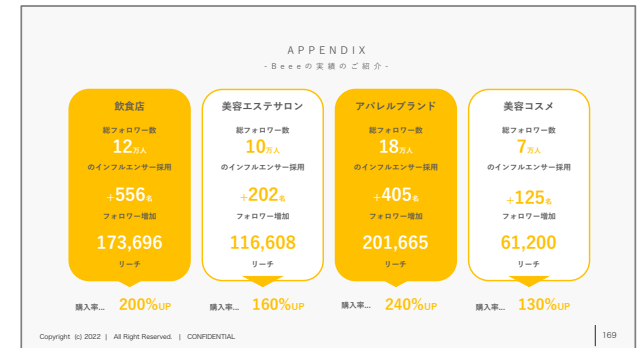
APPENDIX
- Beeeの実績のご紹介 -

飲食店
総フォロワー数
12万人
のインフルエンサー採用
+556名
フォロワー増加
173,696
リーチ

美容エステサロン
総フォロワー数
10万人
のインフルエンサー採用
+202名
フォロワー増加
116,608
リーチ

アパレルブランド
総フォロワー数
18万人
のインフルエンサー採用
+405名
フォロワー増加
201,665
リーチ

美容コスメ
総フォロワー数
7万人
のインフルエンサー採用
+125名
フォロワー増加
61,200
リーチ

購入率… 200%UP
購入率… 160%UP
購入率… 240%UP
購入率… 130%UP

Copyright (c) 2022 | All Right Reserved. | CONFIDENTIAL
169